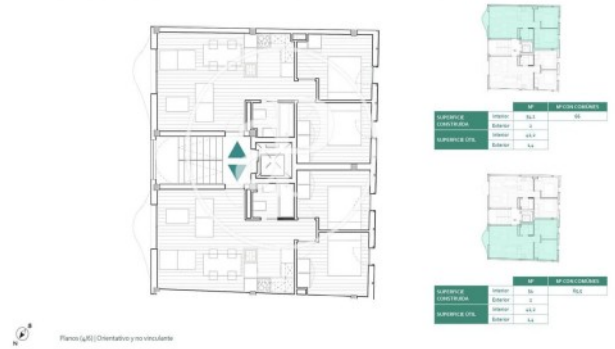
| | | M² | M² CON COMUNES |
|---|---|---|---|
| SUPERFICIE CONSTRUIDA | Interior | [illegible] | 66 |
| | Exterior | 2 | |
| SUPERFICIE ÚTIL | Interior | 40,4 | |
| | Exterior | 1,4 | |

| | | M² | M² CON COMUNES |
|---|---|---|---|
| SUPERFICIE CONSTRUIDA | Interior | 60 | 65,5 |
| | Exterior | 2 | |
| SUPERFICIE ÚTIL | Interior | 40,4 | |
| | Exterior | 1,4 | |

N

Planos (4B) | Orientativo y no vinculante